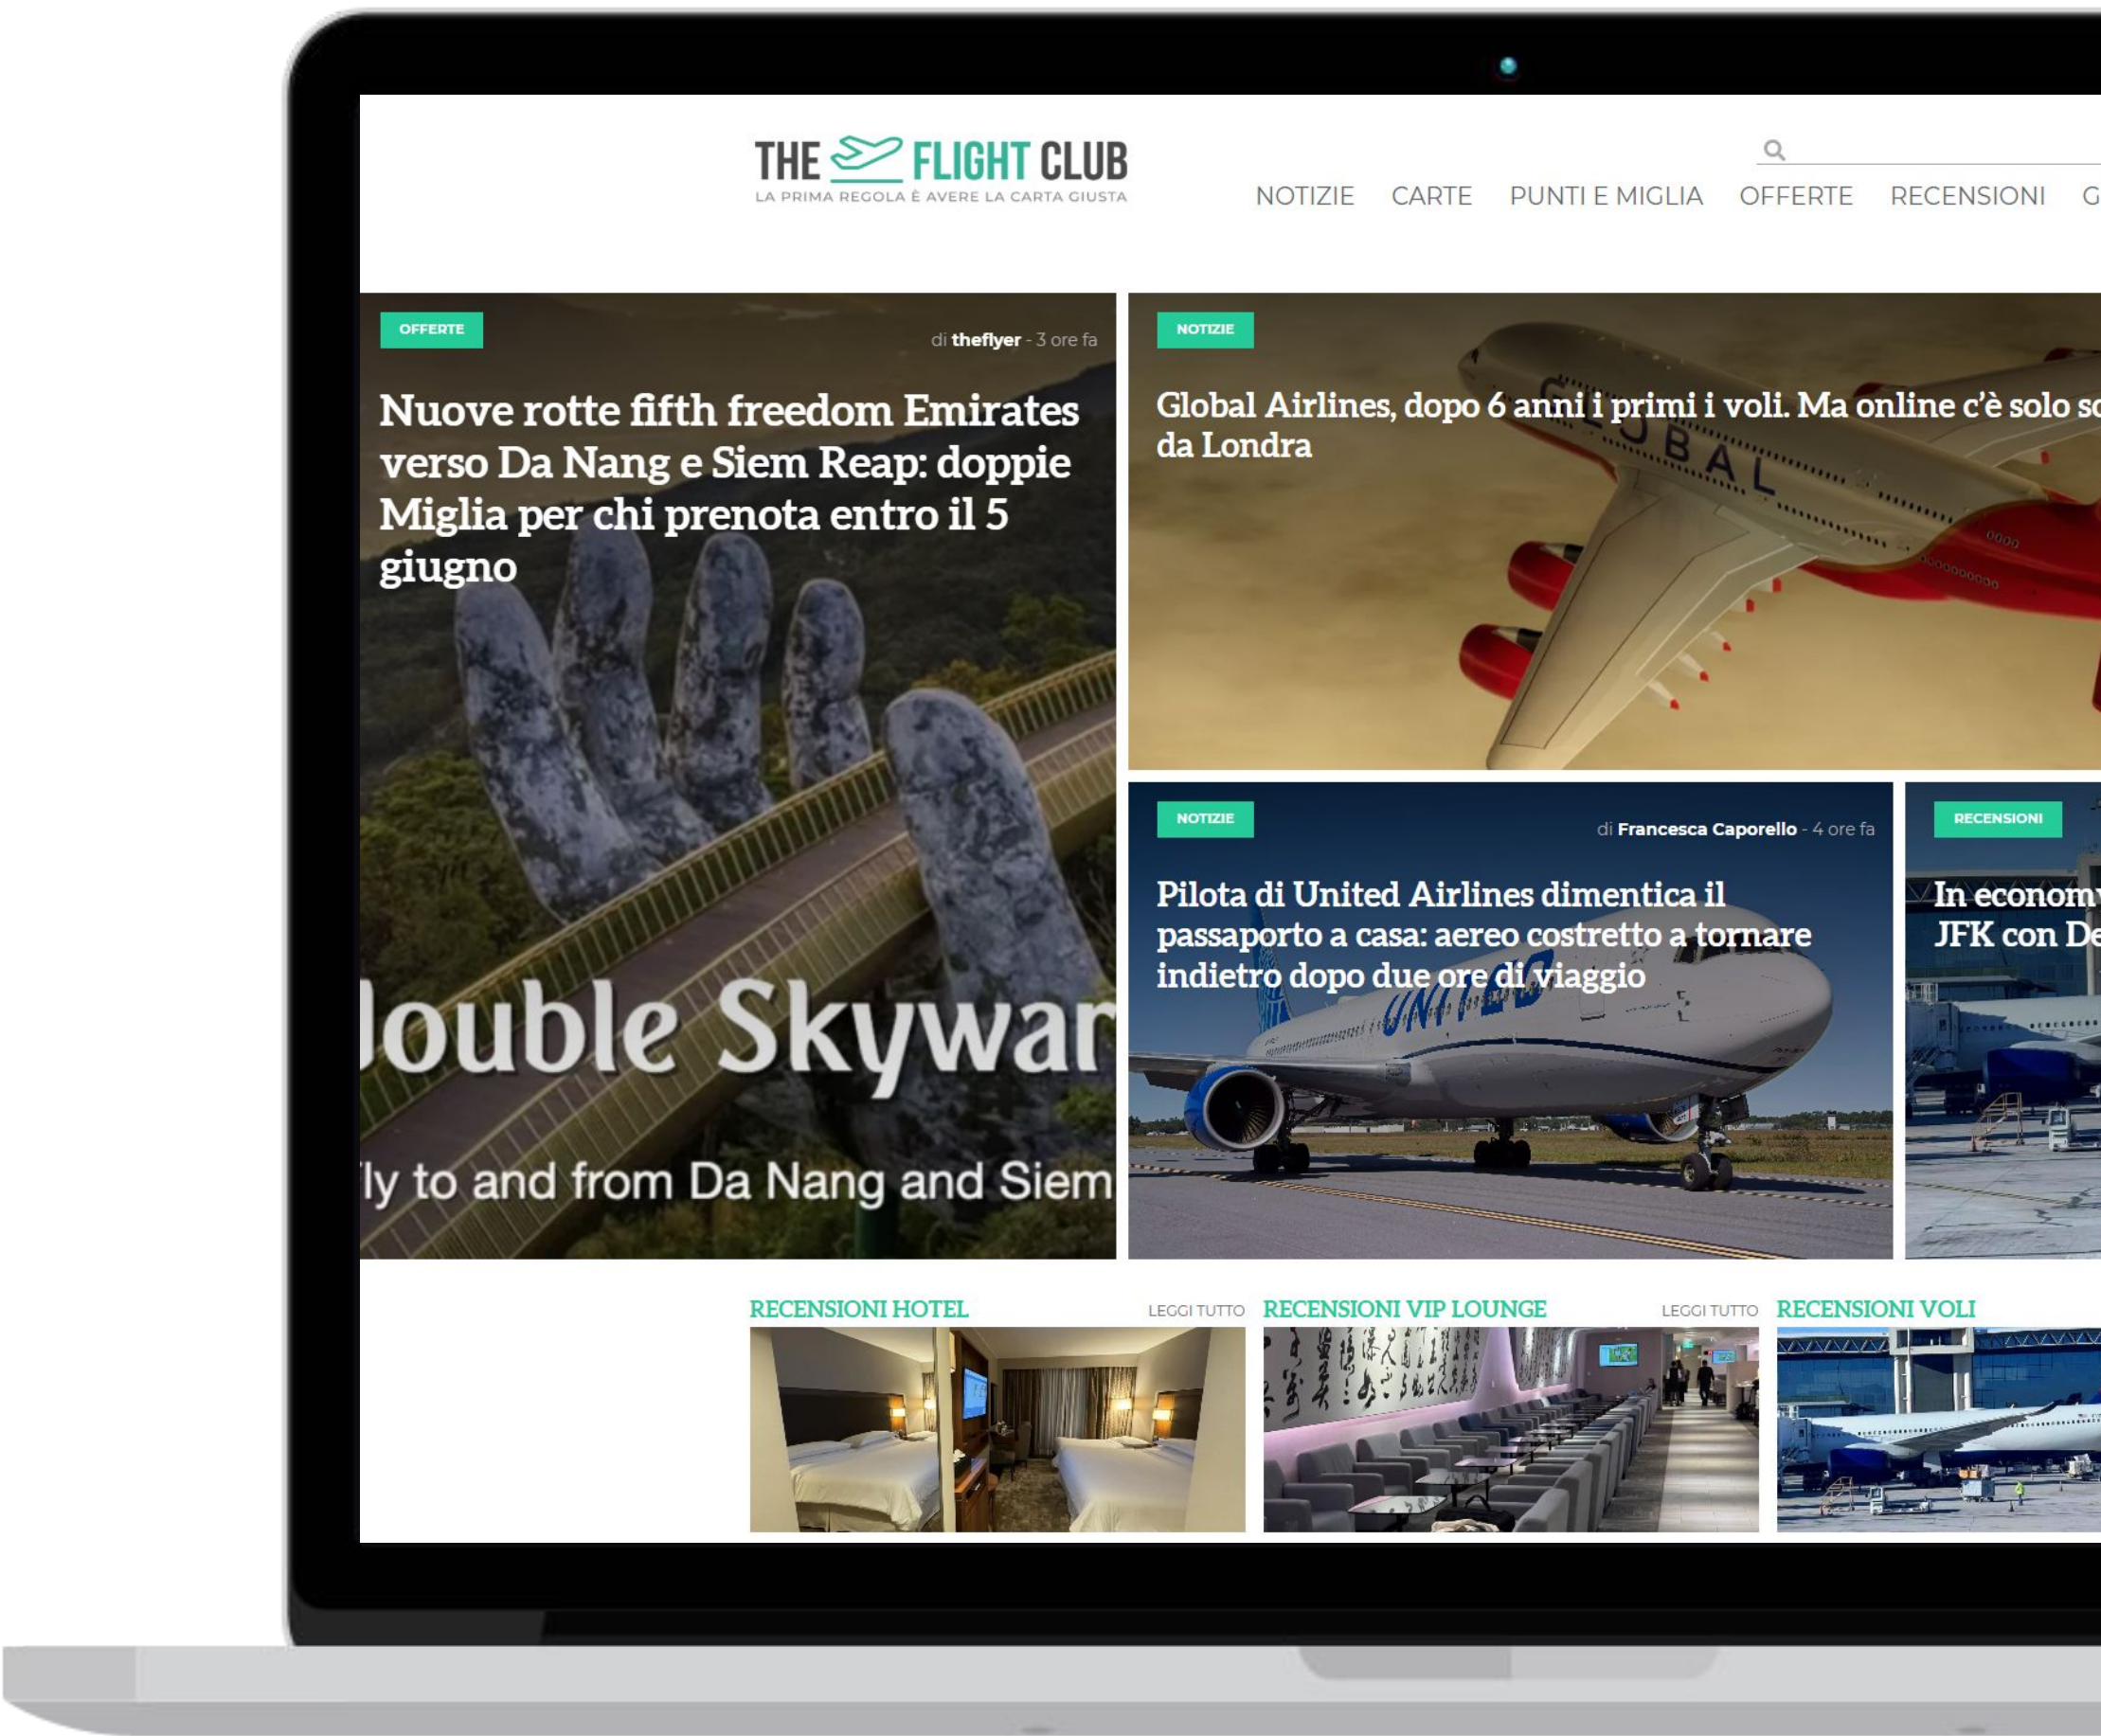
THE FLIGHT CLUB
LA PRIMA REGOLA È AVERE LA CARTA GIUSTA

NOTIZIE CARTE PUNTI E MIGLIA OFFERTE RECENSIONI G

OFFERTE
di theflyer - 3 ore fa
Nuove rotte fifth freedom Emirates verso Da Nang e Siem Reap: doppie Miglia per chi prenota entro il 5 giugno

louble Skywar
ly to and from Da Nang and Siem

NOTIZIE
Global Airlines, dopo 6 anni i primi i voli. Ma online c'è solo so da Londra

GLOBAL

NOTIZIE
di Francesca Caporello - 4 ore fa
Pilota di United Airlines dimentica il passaporto a casa: aereo costretto a tornare indietro dopo due ore di viaggio

UNITED

RECENSIONI
In econom JFK con De

RECENSIONI HOTEL
LEGGI TUTTO
RECENSIONI VIP LOUNGE
LEGGI TUTTO
RECENSIONI VOLI